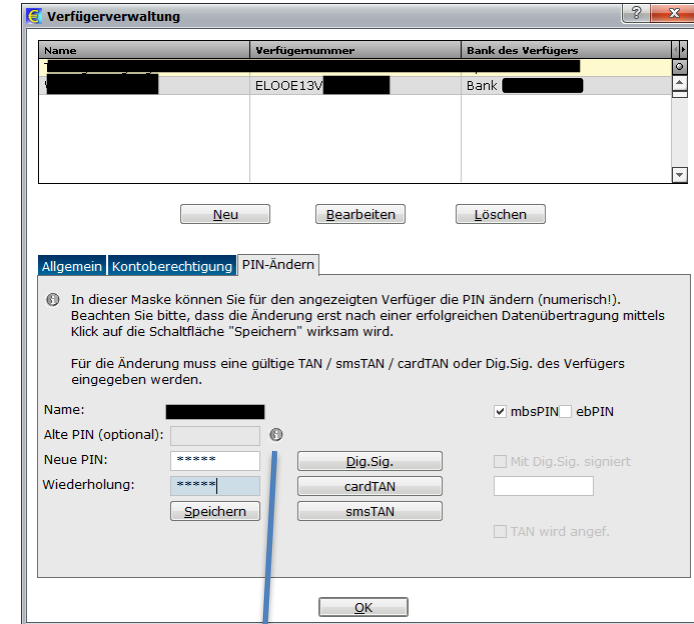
Verfügerverwaltung

| Name | Verfügernummer | Bank des Verfügers |
|---|---|---|
| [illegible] | | |
| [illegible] | ELOOE13V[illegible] | Bank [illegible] |

Neu Bearbeiten Löschen

Allgemein Kontoberechtigung PIN-Ändern

In dieser Maske können Sie für den angezeigten Verfüger die PIN ändern (numerisch!). Beachten Sie bitte, dass die Änderung erst nach einer erfolgreichen Datenübertragung mittels Klick auf die Schaltfläche "Speichern" wirksam wird.

Für die Änderung muss eine gültige TAN / smsTAN / cardTAN oder Dig.Sig. des Verfügers eingegeben werden.

Name: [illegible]
mbsPIN ebPIN
Alte PIN (optional):
Neue PIN: ***** Dig.Sig. Mit Dig.Sig. signiert
Wiederholung: ***** cardTAN
Speichern smsTAN
TAN wird angef.

OK